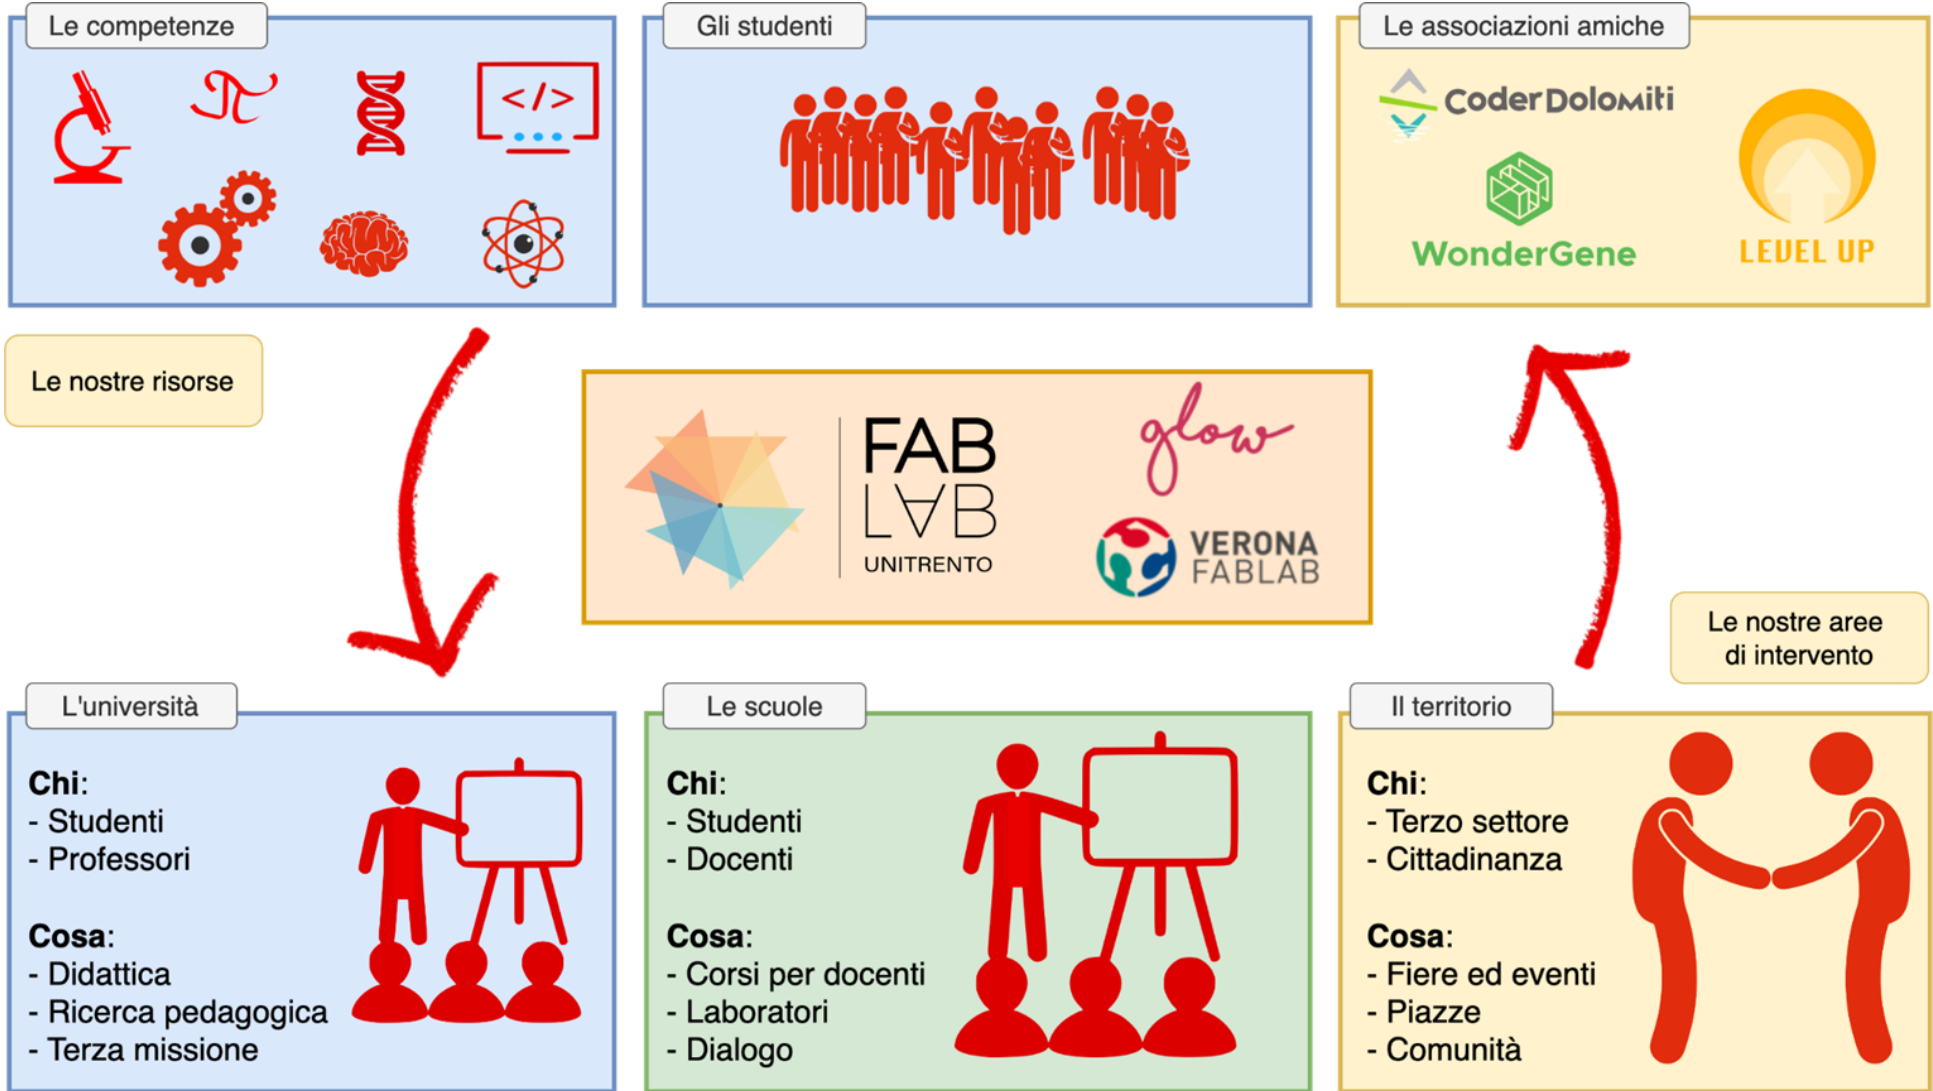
Le competenze

</>

Gli studenti

Le associazioni amiche

CoderDolomiti

WonderGene

LEVEL UP

Le nostre risorse

FAB LAB UNITRENTO

glow

VERONA FABLAB

Le nostre aree di intervento

L'università

**Chi**:
- Studenti
- Professori

**Cosa**:
- Didattica
- Ricerca pedagogica
- Terza missione

Le scuole

**Chi**:
- Studenti
- Docenti

**Cosa**:
- Corsi per docenti
- Laboratori
- Dialogo

Il territorio

**Chi**:
- Terzo settore
- Cittadinanza

**Cosa**:
- Fiere ed eventi
- Piazze
- Comunità